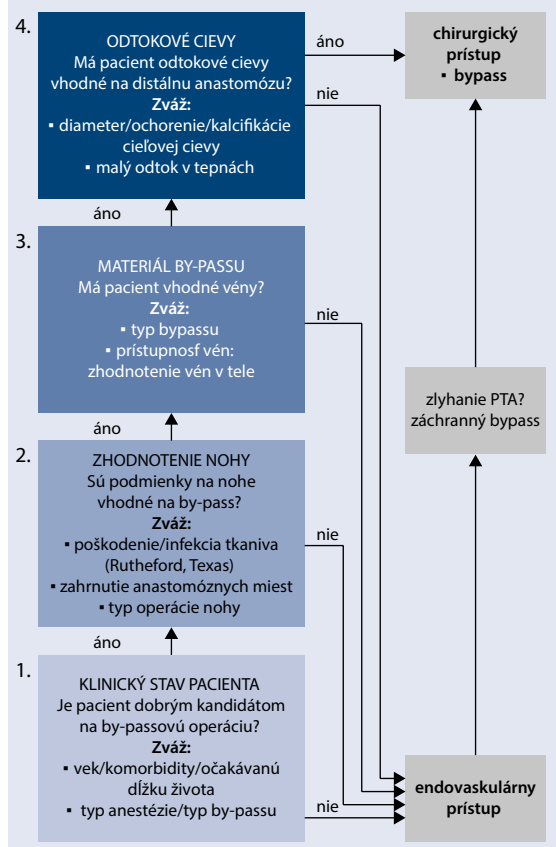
4.
ODTOKOVÉ CIEVY
Má pacient odtokové cievy vhodné na distálnu anastomózu?
Zváž:
▪ diameter/ochorenie/kalcifikácie cieľovej cievy
▪ malý odtok v tepnách

áno

chirurgický prístup
▪ bypass

nie

áno

3.
MATERIÁL BY-PASSU
Má pacient vhodné vény?
Zváž:
▪ typ bypassu
▪ prístupnosť vén: zhodnotenie vén v tele

nie

zlyhanie PTA? záchranný bypass

áno

2.
ZHODNOTENIE NOHY
Sú podmienky na nohe vhodné na by-pass?
Zváž:
▪ poškodenie/infekcia tkaniva (Rutheford, Texas)
▪ zahrnutie anastomóznych miest
▪ typ operácie nohy

nie

áno

1.
KLINICKÝ STAV PACIENTA
Je pacient dobrým kandidátom na by-passovú operáciu?
Zváž:
▪ vek/komorbidity/očakávanú dĺžku života
▪ typ anestézie/typ by-passu

nie

endovaskulárny prístup